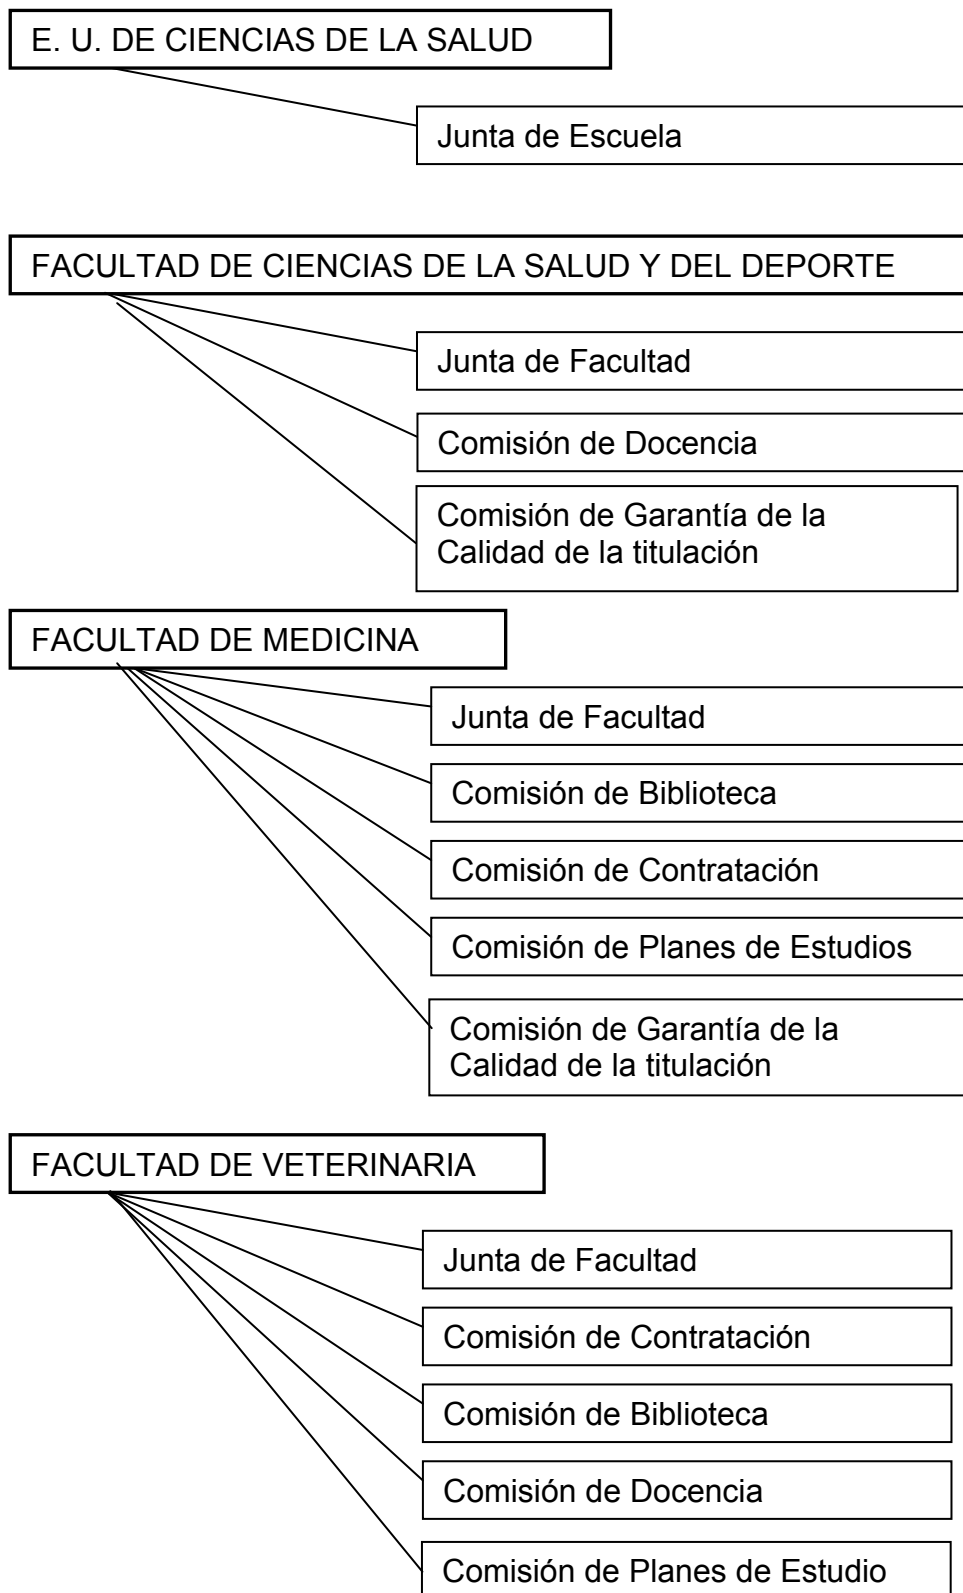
E. U. DE CIENCIAS DE LA SALUD

Junta de Escuela

FACULTAD DE CIENCIAS DE LA SALUD Y DEL DEPORTE

Junta de Facultad

Comisión de Docencia

Comisión de Garantía de la Calidad de la titulación

FACULTAD DE MEDICINA

Junta de Facultad

Comisión de Biblioteca

Comisión de Contratación

Comisión de Planes de Estudios

Comisión de Garantía de la Calidad de la titulación

FACULTAD DE VETERINARIA

Junta de Facultad

Comisión de Contratación

Comisión de Biblioteca

Comisión de Docencia

Comisión de Planes de Estudio